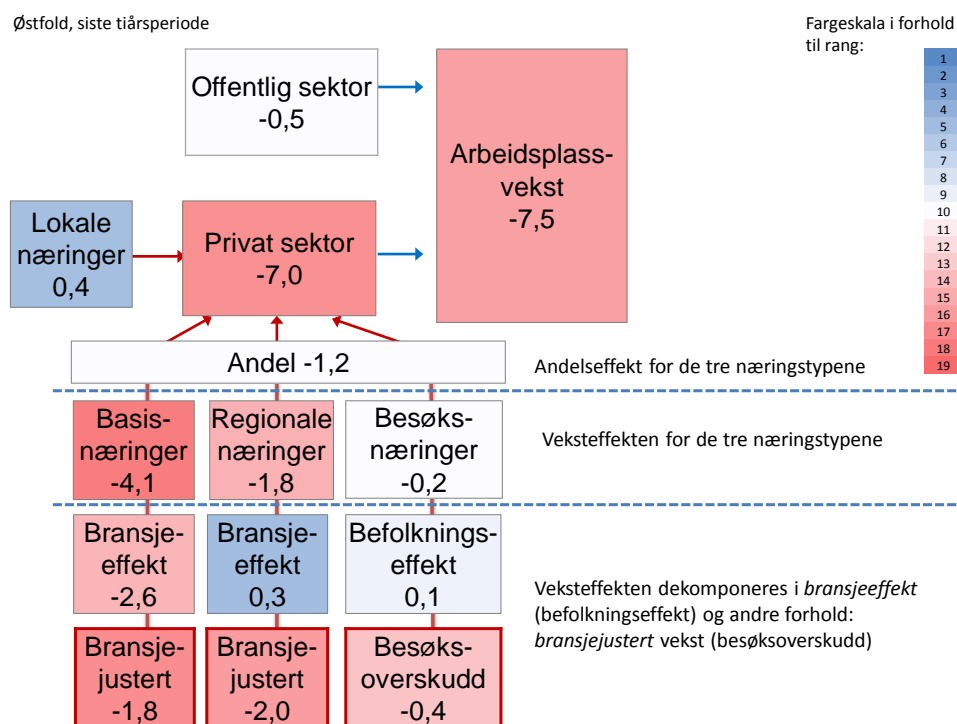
Østfold, siste tiårsperiode

Fargeskala i forhold til rang:

1
2
3
4
5
6
7
8
9
10
11
12
13
14
15
16
17
18
19

Offentlig sektor
-0,5

Arbeidsplassvekst
-7,5

Lokale næringer
0,4

Privat sektor
-7,0

Andel -1,2

Andelseffekt for de tre næringstypene

Basisnæringer
-4,1

Regionale næringer
-1,8

Besøksnæringer
-0,2

Veksteffekten for de tre næringstypene

Bransjeeffekt
-2,6

Bransjeeffekt
0,3

Befolkningseffekt
0,1

Veksteffekten dekomponeres i *bransjeeffekt* (befolkningseffekt) og andre forhold: *bransjejustert* vekst (besøksoverskudd)

Bransjejustert
-1,8

Bransjejustert
-2,0

Besøksoverskudd
-0,4